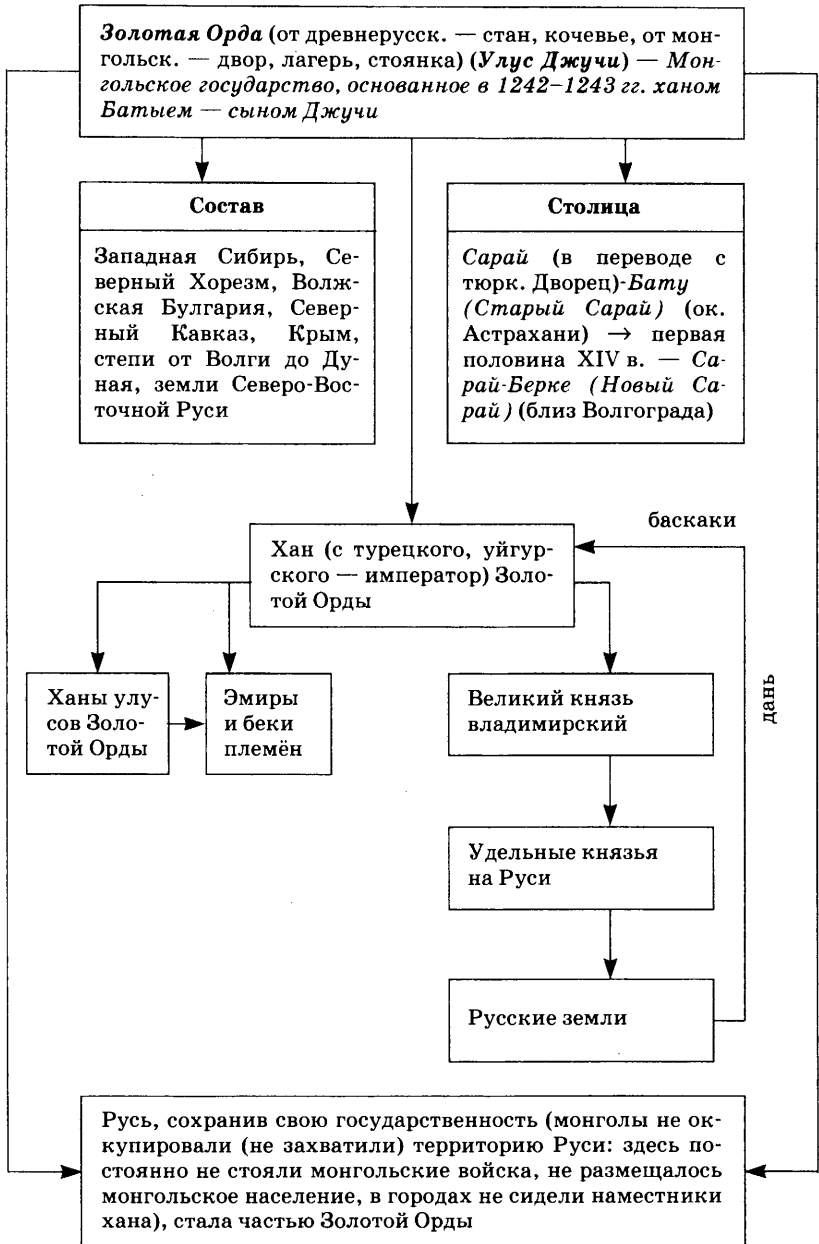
Золотая Орда (от древнерусск. — стан, кочевье, от монгольск. — двор, лагерь, стоянка) (Улус Джучи) — Монгольское государство, основанное в 1242–1243 гг. ханом Батыем — сыном Джучи

Состав

Западная Сибирь, Северный Хорезм, Волжская Булгария, Северный Кавказ, Крым, степи от Волги до Дуная, земли Северо-Восточной Руси

Столица

Сарай (в переводе с тюрк. Дворец)-Бату (Старый Сарай) (ок. Астрахани) $\rightarrow$ первая половина XIV в. — Сарай-Берке (Новый Сарай) (близ Волгограда)

баскаки

Хан (с турецкого, уйгурского — император) Золотой Орды

Ханы улусов Золотой Орды

Эмиры и беки племён

Великий князь владимирский

дань

Удельные князья на Руси

Русские земли

Русь, сохранив свою государственность (монголы не оккупировали (не захватили) территорию Руси: здесь постоянно не стояли монгольские войска, не размещалось монгольское население, в городах не сидели наместники хана), стала частью Золотой Орды